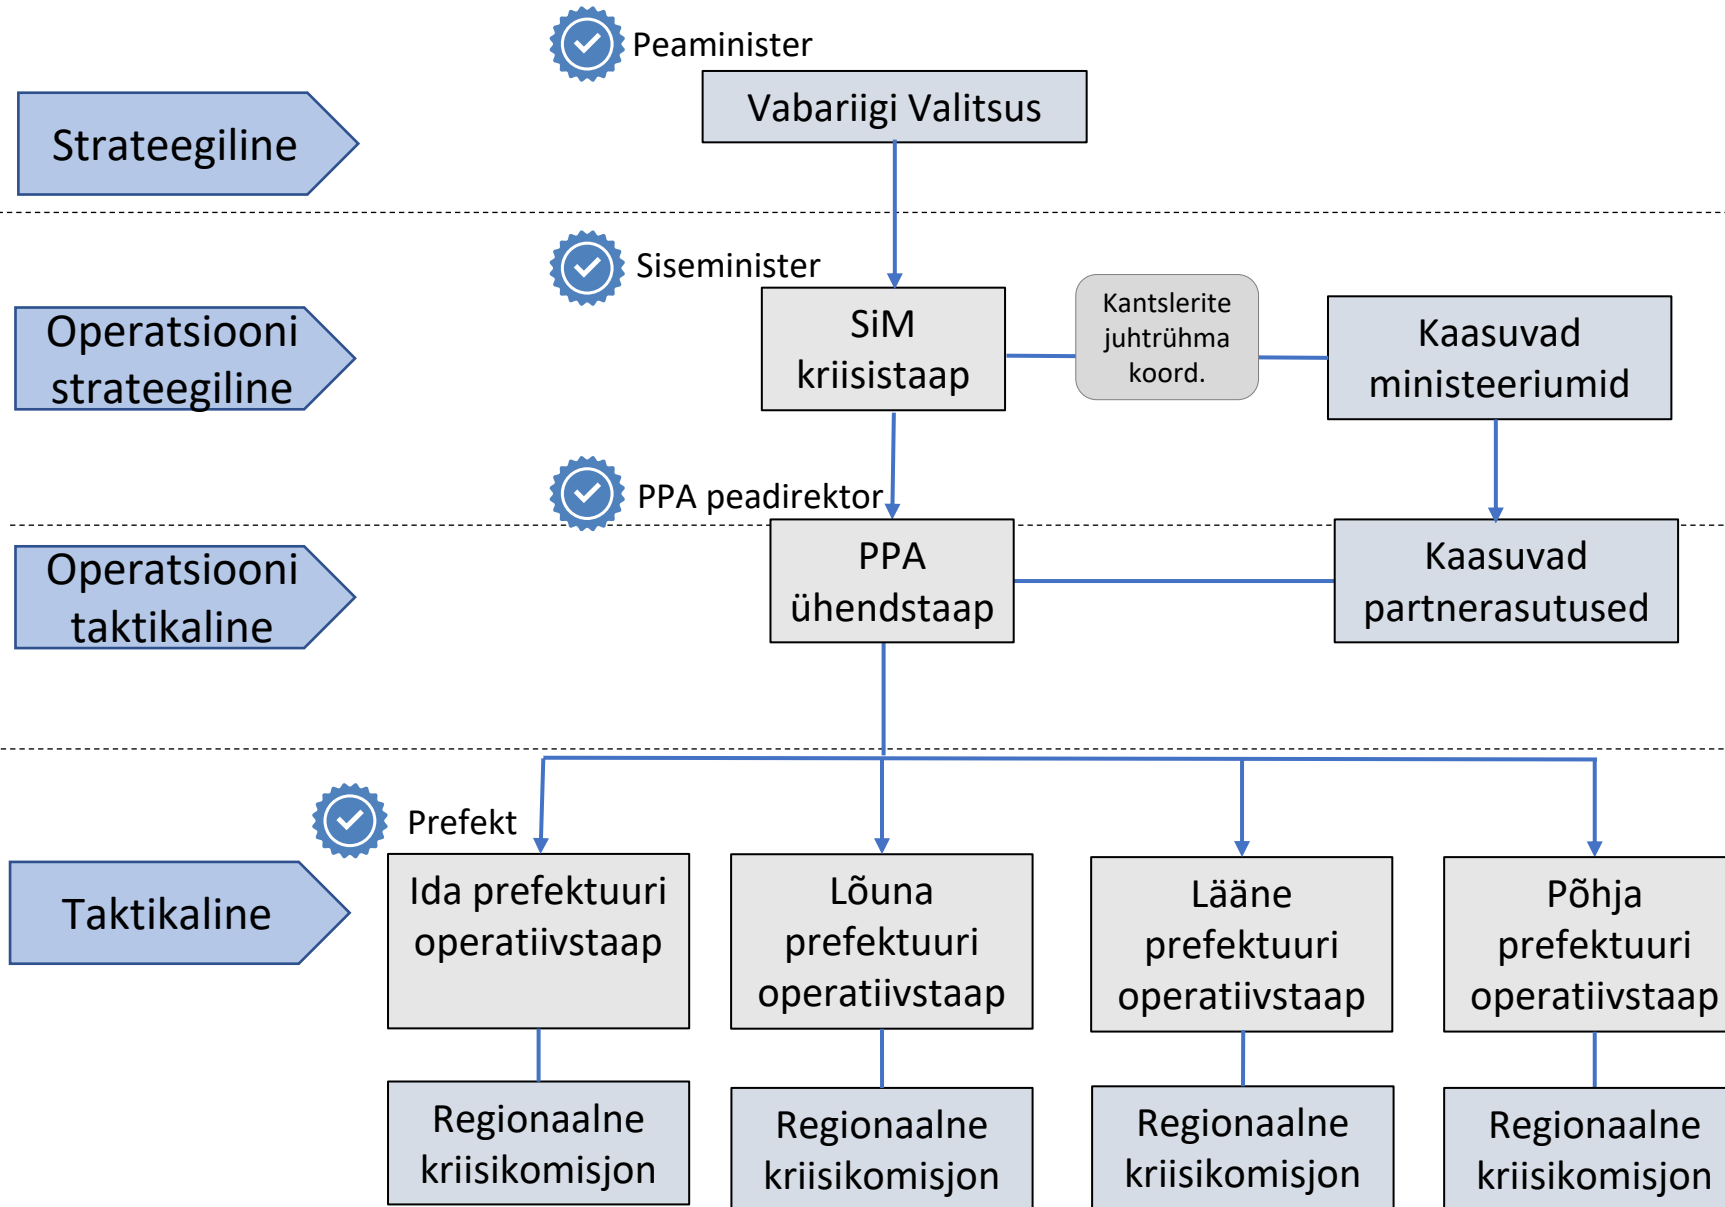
Strateegiline

Peaminister

Vabariigi Valitsus

Operatsiooni strateegiline

Siseminister

SiM kriisistaap

Kantslerite juhtrühma koord.

Kaasuvad ministeeriumid

PPA peadirektor

Operatsiooni taktikaline

PPA ühendstaap

Kaasuvad partnerasutused

Taktikaline

Prefekt

Ida prefektuuri operatiivstaap

Lõuna prefektuuri operatiivstaap

Lääne prefektuuri operatiivstaap

Põhja prefektuuri operatiivstaap

Regionaalne kriisikomisjon

Regionaalne kriisikomisjon

Regionaalne kriisikomisjon

Regionaalne kriisikomisjon